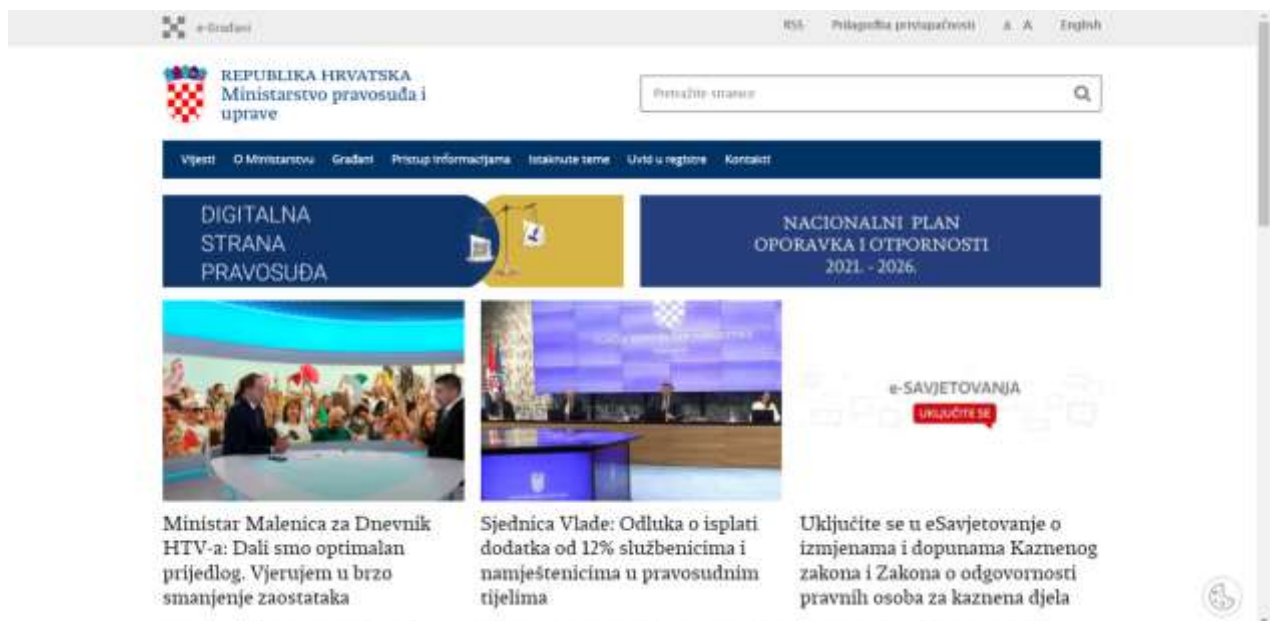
e-Građani

RSS Prilagodba pristupačnosti A A English

REPUBLIKA HRVATSKA
Ministarstvo pravosuđa i uprave

Pretražite stranice

Vijesti O Ministarstvu Građani Pristup informacijama Istaknute teme Uvid u registre Kontakti

DIGITALNA STRANA PRAVOSUĐA

NACIONALNI PLAN OPORAVKA I OTPORNOSTI 2021. - 2026.

e-SAVJETOVANJA
UKLJUČITE SE

Ministar Malenica za Dnevnik HTV-a: Dali smo optimalan prijedlog. Vjerujem u brzo smanjenje zaostataka

Sjednica Vlade: Odluka o isplati dodatka od 12% službenicima i namještenicima u pravosudnim tijelima

Uključite se u eSavjetovanje o izmjenama i dopunama Kaznenog zakona i Zakona o odgovornosti pravnih osoba za kaznena djela